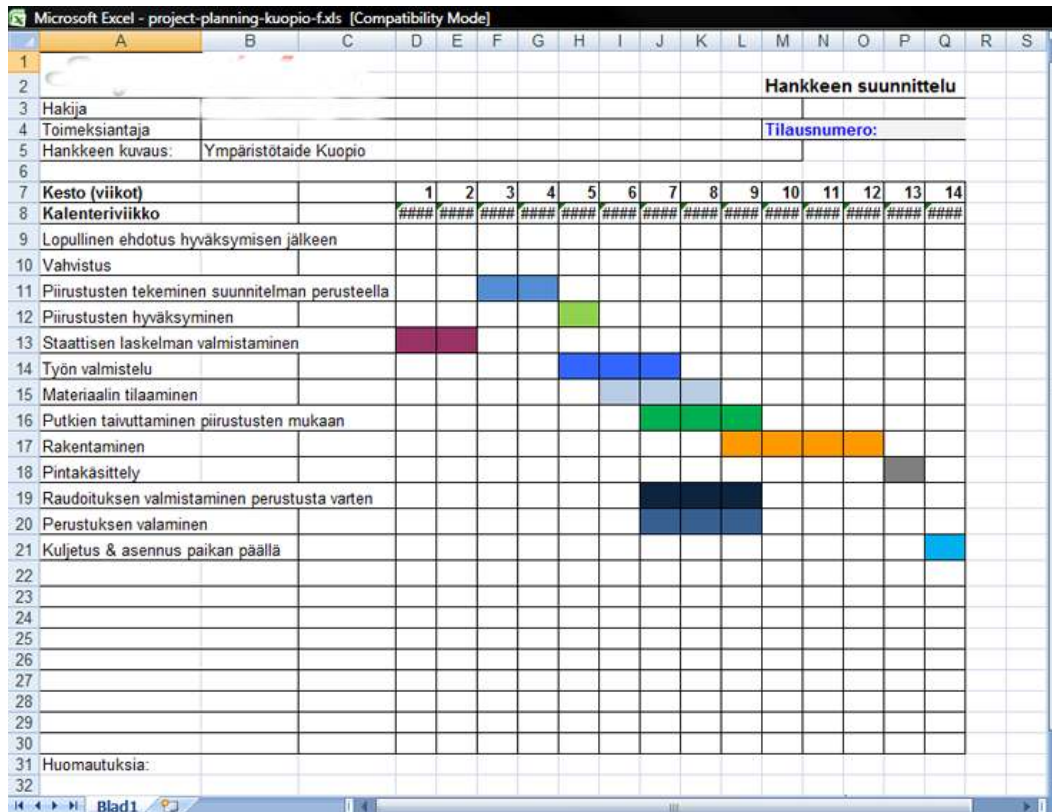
Microsoft Excel - project-planning-kuopio-f.xls [Compatibility Mode]

| | A | B | C | D | E | F | G | H | I | J | K | L | M | N | O | P | Q | R | S |
|---|---|---|---|---|---|---|---|---|---|---|---|---|---|---|---|---|---|---|---|
| 1 | | | | | | | | | | | | | | | | | | | |
| 2 | | | | | | | | | | | | | Hankkeen suunnittelu | | | | | | |
| 3 | Hakija | | | | | | | | | | | | | | | | | | |
| 4 | Toimeksiantaja | | | | | | | | | | | | Tilausnumero: | | | | | | |
| 5 | Hankkeen kuvaus: | Ympäristötaide Kuopio | | | | | | | | | | | | | | | | | |
| 6 | | | | | | | | | | | | | | | | | | | |
| 7 | Kesto (viikot) | | | 1 | 2 | 3 | 4 | 5 | 6 | 7 | 8 | 9 | 10 | 11 | 12 | 13 | 14 | | |
| 8 | Kalenteriviikko | | | #### | #### | #### | #### | #### | #### | #### | #### | #### | #### | #### | #### | #### | #### | | |
| 9 | Lopullinen ehdotus hyväksymisen jälkeen | | | | | | | | | | | | | | | | | | |
| 10 | Vahvistus | | | | | | | | | | | | | | | | | | |
| 11 | Piirustusten tekeminen suunnitelman perusteella | | | | | | | | | | | | | | | | | | |
| 12 | Piirustusten hyväksyminen | | | | | | | | | | | | | | | | | | |
| 13 | Staattisen laskelman valmistaminen | | | | | | | | | | | | | | | | | | |
| 14 | Työn valmistelu | | | | | | | | | | | | | | | | | | |
| 15 | Materiaalin tilaaminen | | | | | | | | | | | | | | | | | | |
| 16 | Putkien taivuttaminen piirustusten mukaan | | | | | | | | | | | | | | | | | | |
| 17 | Rakentaminen | | | | | | | | | | | | | | | | | | |
| 18 | Pintakäsittely | | | | | | | | | | | | | | | | | | |
| 19 | Raudoituksen valmistaminen perustusta varten | | | | | | | | | | | | | | | | | | |
| 20 | Perustuksen valaminen | | | | | | | | | | | | | | | | | | |
| 21 | Kuljetus & asennus paikan päällä | | | | | | | | | | | | | | | | | | |
| 22 | | | | | | | | | | | | | | | | | | | |
| 23 | | | | | | | | | | | | | | | | | | | |
| 24 | | | | | | | | | | | | | | | | | | | |
| 25 | | | | | | | | | | | | | | | | | | | |
| 26 | | | | | | | | | | | | | | | | | | | |
| 27 | | | | | | | | | | | | | | | | | | | |
| 28 | | | | | | | | | | | | | | | | | | | |
| 29 | | | | | | | | | | | | | | | | | | | |
| 30 | | | | | | | | | | | | | | | | | | | |
| 31 | Huomautuksia: | | | | | | | | | | | | | | | | | | |
| 32 | | | | | | | | | | | | | | | | | | | |

Blad1